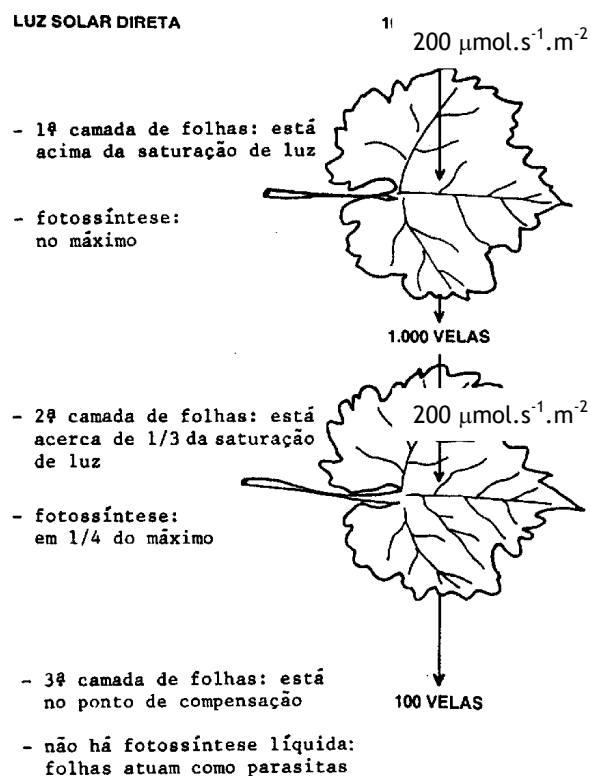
LUZ SOLAR DIRETA

1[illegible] 200 $\mu$mol.s$^{-1}$.m$^{-2}$

- 1ª camada de folhas: está acima da saturação de luz

- fotossíntese: no máximo

1.000 VELAS

- 2ª camada de folhas: está acerca de 1/3 da saturação de luz

200 $\mu$mol.s$^{-1}$.m$^{-2}$

- fotossíntese: em 1/4 do máximo

- 3ª camada de folhas: está no ponto de compensação

100 VELAS

- não há fotossíntese líquida: folhas atuam como parasitas